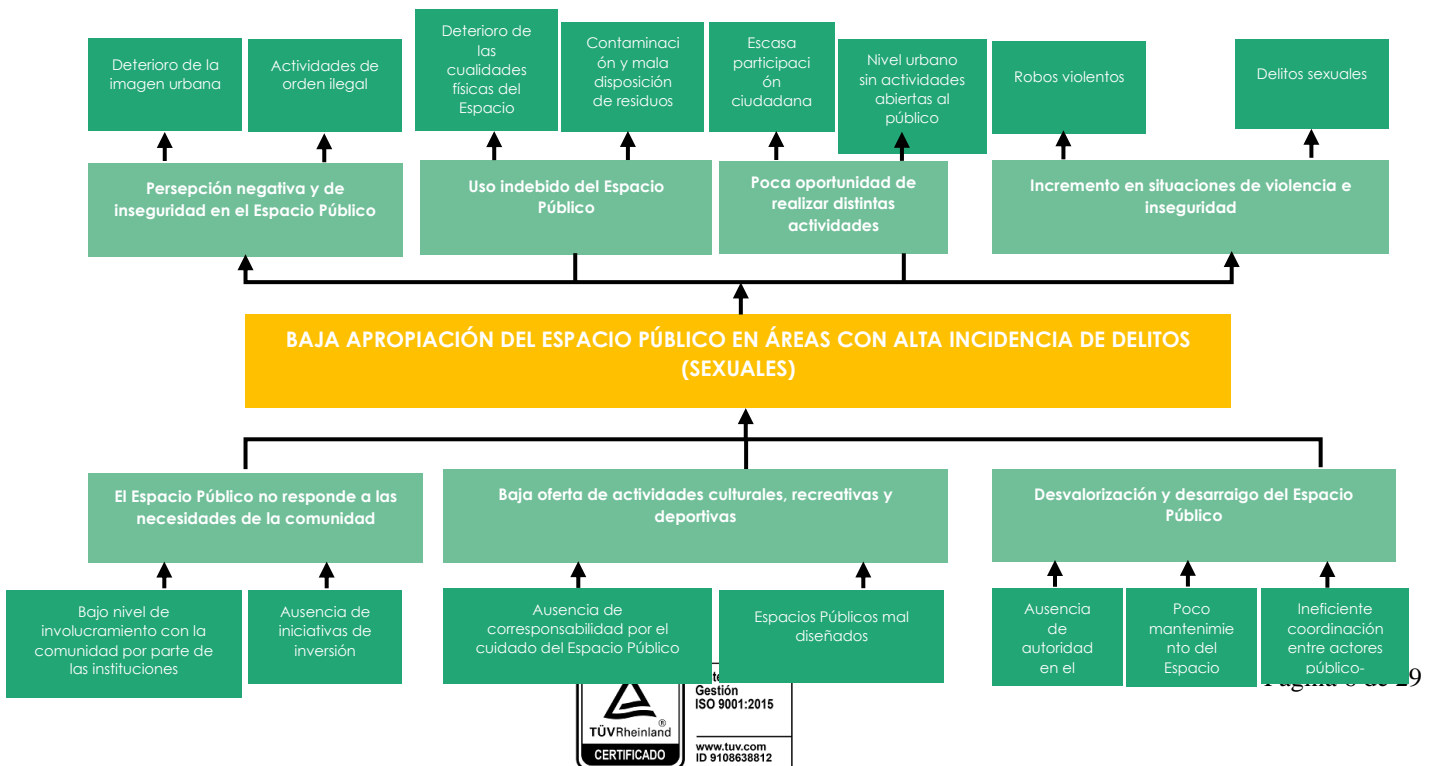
Deterioro de la imagen urbana

Actividades de orden ilegal

Deterioro de las cualidades físicas del Espacio

Contaminación y mala disposición de residuos

Escasa participación ciudadana

Nivel urbano sin actividades abiertas al público

Robos violentos

Delitos sexuales

Persepción negativa y de inseguridad en el Espacio Público

Uso indebido del Espacio Público

Poca oportunidad de realizar distintas actividades

Incremento en situaciones de violencia e inseguridad

BAJA APROPIACIÓN DEL ESPACIO PÚBLICO EN ÁREAS CON ALTA INCIDENCIA DE DELITOS (SEXUALES)

El Espacio Público no responde a las necesidades de la comunidad

Baja oferta de actividades culturales, recreativas y deportivas

Desvalorización y desarraigo del Espacio Público

Bajo nivel de involucramiento con la comunidad por parte de las instituciones

Ausencia de iniciativas de inversión

Ausencia de corresponsabilidad por el cuidado del Espacio Público

Espacios Públicos mal diseñados

Ausencia de autoridad en el

Poco mantenimiento del Espacio

Ineficiente coordinación entre actores público-

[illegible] Gestión ISO 9001:2015

TÜVRheinland ®

CERTIFICADO

www.tuv.com ID 9108638812

Página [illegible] de 29